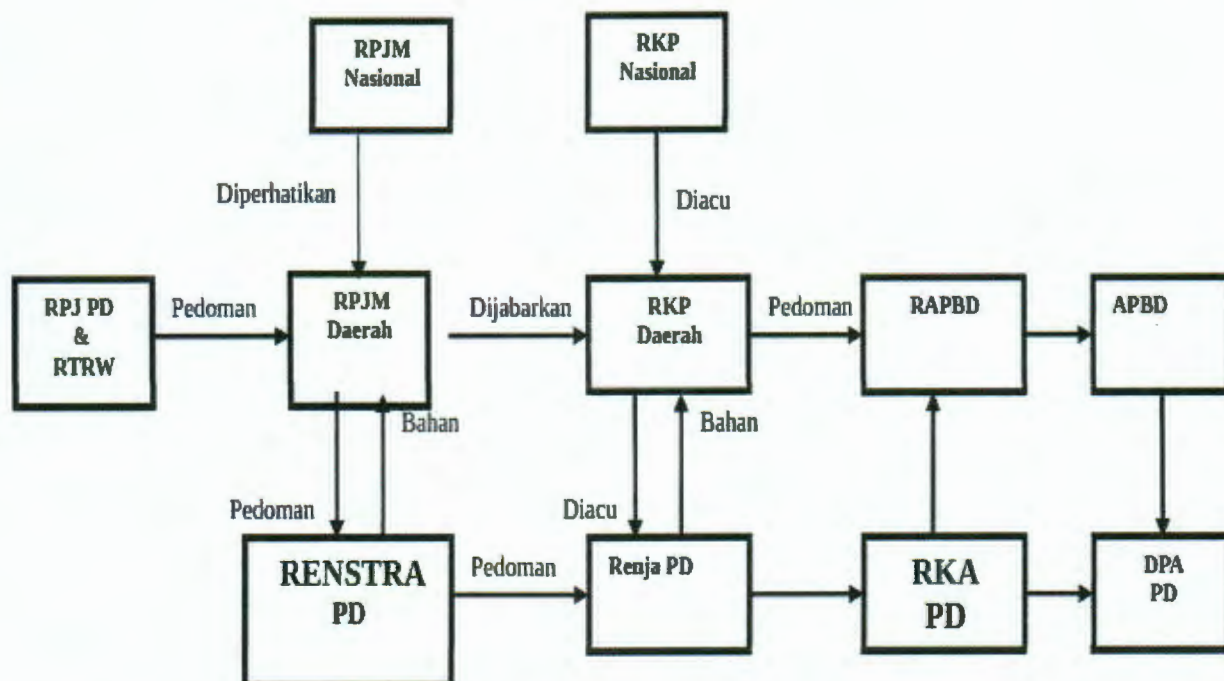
RPJM Nasional

RKP Nasional

Diperhatikan

Diacu

RPJ PD & RTRW

Pedoman

RPJM Daerah

Dijabarkan

RKP Daerah

Pedoman

RAPBD

APBD

Bahan

Bahan

Pedoman

Diacu

RENSTRA PD

Pedoman

Renja PD

RKA PD

DPA PD